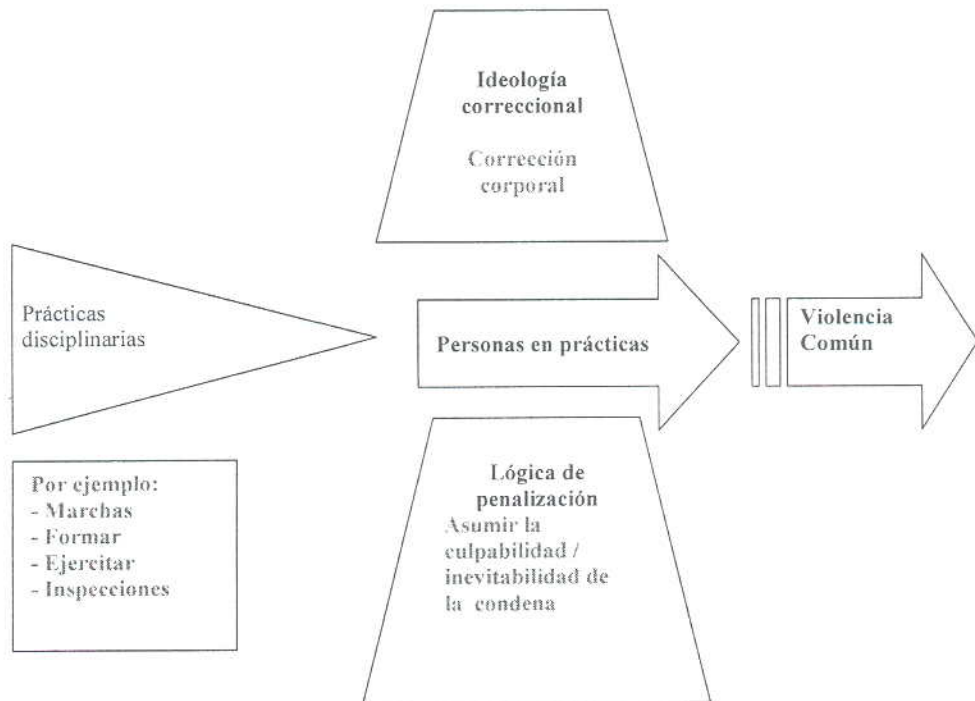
Ideología correccional

Corrección corporal

Prácticas disciplinarias

Personas en prácticas

Violencia Común

Por ejemplo:
- Marchas
- Formar
- Ejercitar
- Inspecciones

Lógica de penalización
Asumir la culpabilidad / inevitabilidad de la condena